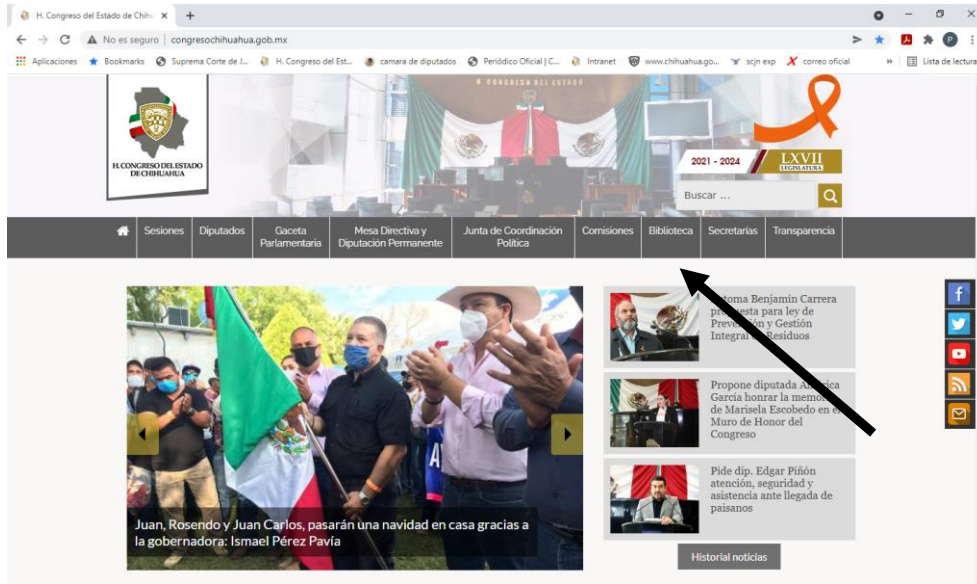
H. Congreso del Estado de Chihu ×

No es seguro | congresochihuahua.gob.mx

Aplicaciones Bookmarks Suprema Corte de J... H. Congreso del Est... camara de diputados Periódico Oficial | C... Intranet www.chihuahua.go... scjn exp correo oficial » Lista de lectura

H. CONGRESO DEL ESTADO

H. CONGRESO DEL ESTADO DE CHIHUAHUA

2021 - 2024 LXVII LEGISLATURA

Buscar ...

Sesiones | Diputados | Gaceta Parlamentaria | Mesa Directiva y Diputación Permanente | Junta de Coordinación Política | Comisiones | Biblioteca | Secretarías | Transparencia

Juan, Rosendo y Juan Carlos, pasarán una navidad en casa gracias a la gobernadora: Ismael Pérez Pavía

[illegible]oma Benjamín Carrera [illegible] para ley de Prevención y Gestión Integral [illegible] Residuos

Propone diputada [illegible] García honrar la memo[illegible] de Marisela Escobedo en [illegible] Muro de Honor del Congreso

Pide dip. Edgar Piñón atención, seguridad y asistencia ante llegada de paisanos

Historial noticias